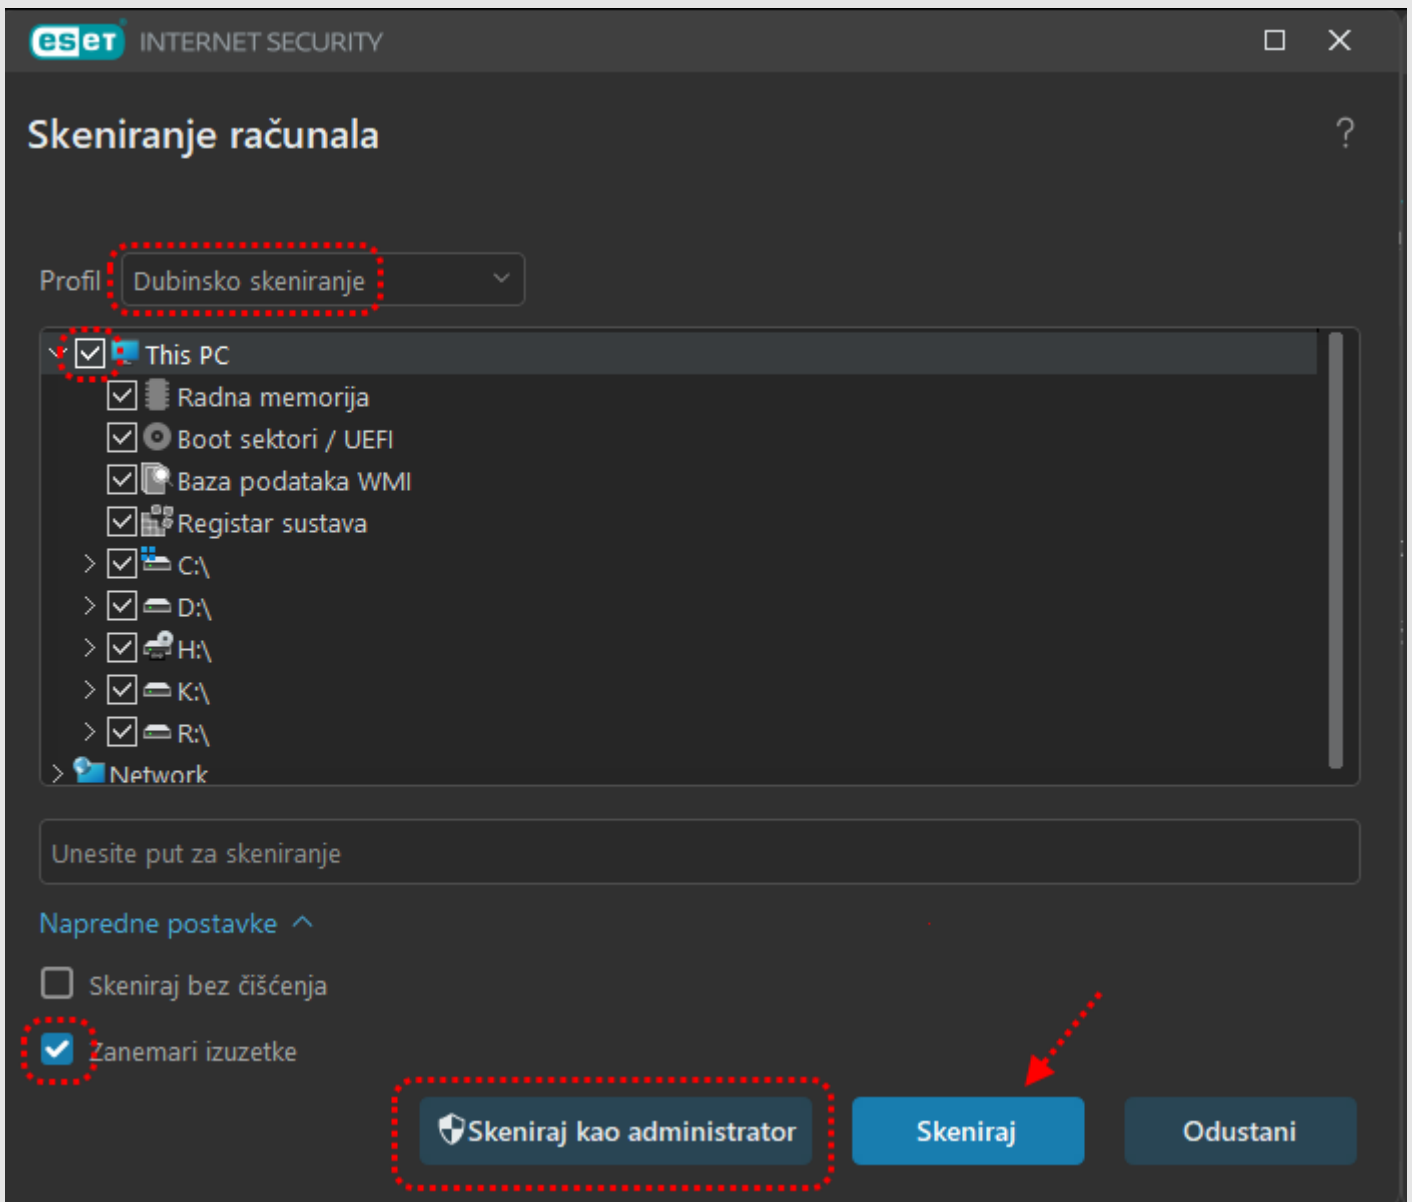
eset INTERNET SECURITY

Skeniranje računala

?

Profil Dubinsko skeniranje

This PC
Radna memorija
Boot sektori / UEFI
Baza podataka WMI
Registar sustava
C:\
D:\
H:\
K:\
R:\
Network

Unesite put za skeniranje

Napredne postavke

Skeniraj bez čišćenja

Zanemari izuzetke

Skeniraj kao administrator

Skeniraj

Odustani